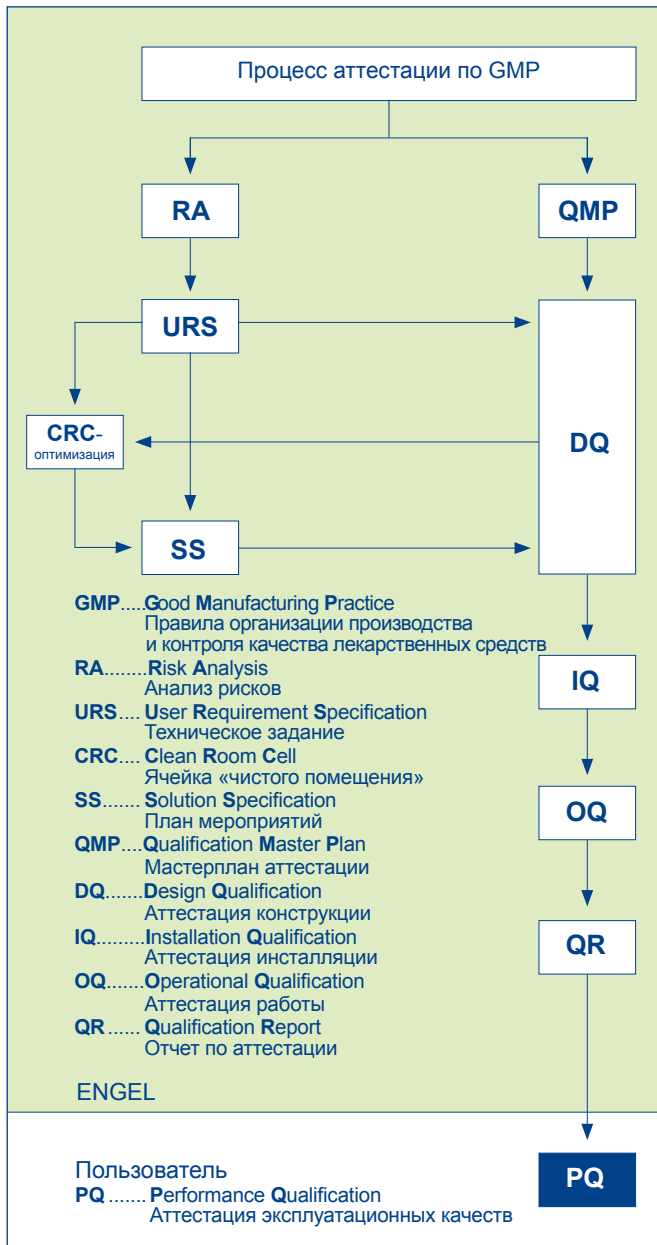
Процесс аттестации по GMP

RA

QMP

URS

CRC-
оптимизация

DQ

SS

GMP.....Good Manufacturing Practice
Правила организации производства
и контроля качества лекарственных средств
RA........Risk Analysis
Анализ рисков
URS.... User Requirement Specification
Техническое задание
CRC.... Clean Room Cell
Ячейка «чистого помещения»
SS....... Solution Specification
План мероприятий
QMP....Qualification Master Plan
Мастерплан аттестации
DQ.......Design Qualification
Аттестация конструкции
IQ.........Installation Qualification
Аттестация инсталляции
OQ.......Operational Qualification
Аттестация работы
QR...... Qualification Report
Отчет по аттестации

IQ

OQ

QR

ENGEL

Пользователь
PQ ....... Performance Qualification
Аттестация эксплуатационных качеств

PQ